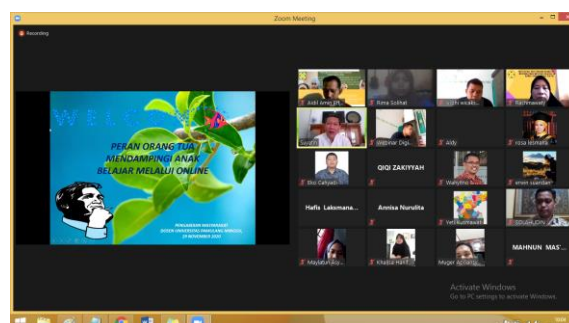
Zoom Meeting

Recording

WELCOME

PERAN ORANG TUA MENDAMPINGI ANAK BELAJAR MELALUI ONLINE

PENGABDIAN MASYARAKAT
DOSEN UNIVERSITAS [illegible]
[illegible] NOVEMBER 2020

Aldi Amir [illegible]

Rima Solihat

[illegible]

Rachmawati

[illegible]

Webinar Digi...

Aldy

rizqa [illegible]

Eko Cahyadi

QIQI ZAKIYYAH

Wahyono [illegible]

erwin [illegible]

Hafia Laksmana...

Annisa Nurulita

Yeti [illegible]

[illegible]

Maylatun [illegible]

Khadija Hanif

Mugni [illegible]

MAHNUN MAS'...

Activate Windows
Go to PC settings to activate Windows.